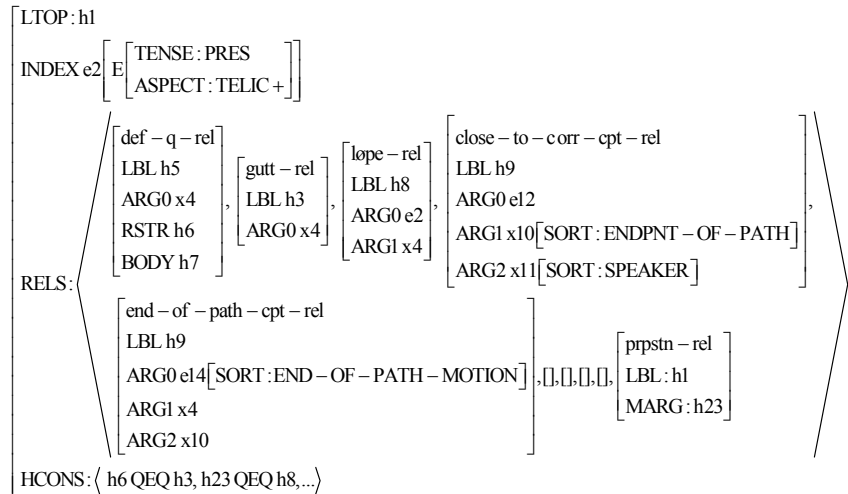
$\begin{bmatrix} \text{LTOP}: \text{h1} \\ \text{INDEX e2}\left[\text{E}\begin{bmatrix}\text{TENSE}:\text{PRES} \\ \text{ASPECT}:\text{TELIC}+\end{bmatrix}\right] \\ \text{RELS}:\left\langle \begin{matrix} \begin{bmatrix}\text{def}-\text{q}-\text{rel} \\ \text{LBL h5} \\ \text{ARG0 x4} \\ \text{RSTR h6} \\ \text{BODY h7}\end{bmatrix}, \begin{bmatrix}\text{gutt}-\text{rel} \\ \text{LBL h3} \\ \text{ARG0 x4}\end{bmatrix}, \begin{bmatrix}\text{løpe}-\text{rel} \\ \text{LBL h8} \\ \text{ARG0 e2} \\ \text{ARG1 x4}\end{bmatrix}, \begin{bmatrix}\text{close}-\text{to}-\text{corr}-\text{cpt}-\text{rel} \\ \text{LBL h9} \\ \text{ARG0 e12} \\ \text{ARG1 x10}\left[\text{SORT}:\text{ENDPNT}-\text{OF}-\text{PATH}\right] \\ \text{ARG2 x11}\left[\text{SORT}:\text{SPEAKER}\right]\end{bmatrix}, \\ \begin{bmatrix}\text{end}-\text{of}-\text{path}-\text{cpt}-\text{rel} \\ \text{LBL h9} \\ \text{ARG0 e14}\left[\text{SORT}:\text{END}-\text{OF}-\text{PATH}-\text{MOTION}\right] \\ \text{ARG1 x4} \\ \text{ARG2 x10}\end{bmatrix}, [], [], [], [], \begin{bmatrix}\text{prpstn}-\text{rel} \\ \text{LBL}:\text{h1} \\ \text{MARG}:\text{h23}\end{bmatrix} \end{matrix} \right\rangle \\ \text{HCONS}:\left\langle \text{h6 QEQ h3, h23 QEQ h8,...} \right\rangle \end{bmatrix}$